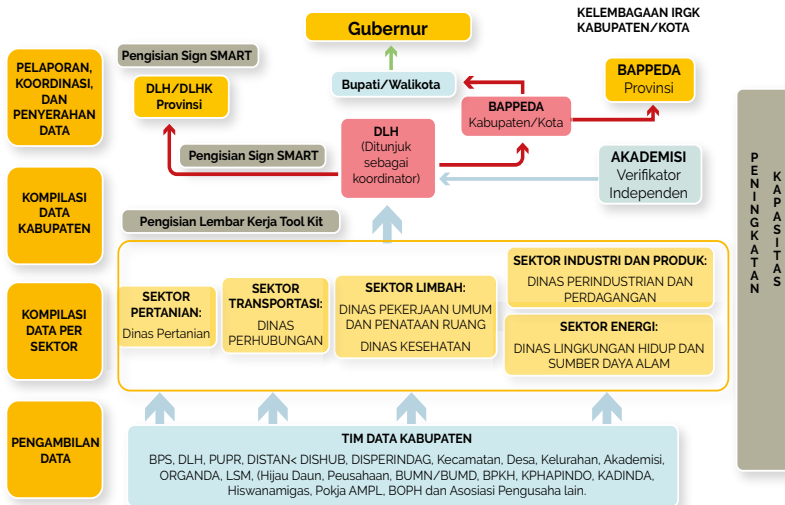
KELEMBAGAAN IRGK KABUPATEN/KOTA

Gubernur

PELAPORAN, KOORDINASI, DAN PENYERAHAN DATA

Pengisian Sign SMART

DLH/DLHK Provinsi

Bupati/Walikota

BAPPEDA Provinsi

BAPPEDA Kabupaten/Kota

DLH (Ditunjuk sebagai koordinator)

Pengisian Sign SMART

AKADEMISI Verifikator Independen

KOMPILASI DATA KABUPATEN

Pengisian Lembar Kerja Tool Kit

KOMPILASI DATA PER SEKTOR

SEKTOR PERTANIAN: Dinas Pertanian

SEKTOR TRANSPORTASI: DINAS PERHUBUNGAN

SEKTOR LIMBAH: DINAS PEKERJAAN UMUM DAN PENATAAN RUANG

DINAS KESEHATAN

SEKTOR INDUSTRI DAN PRODUK: DINAS PERINDUSTRIAN DAN PERDAGANGAN

SEKTOR ENERGI: DINAS LINGKUNGAN HIDUP DAN SUMBER DAYA ALAM

PENINGKATAN KAPASITAS

PENGAMBILAN DATA

TIM DATA KABUPATEN

BPS, DLH, PUPR, DISTAN< DISHUB, DISPERINDAG, Kecamatan, Desa, Kelurahan, Akademisi, ORGANDA, LSM, (Hijau Daun, Peusahaan, BUMN/BUMD, BPKH, KPHAPINDO, KADINDA, Hiswanamigas, Pokja AMPL, BOPH dan Asosiasi Pengusaha lain.